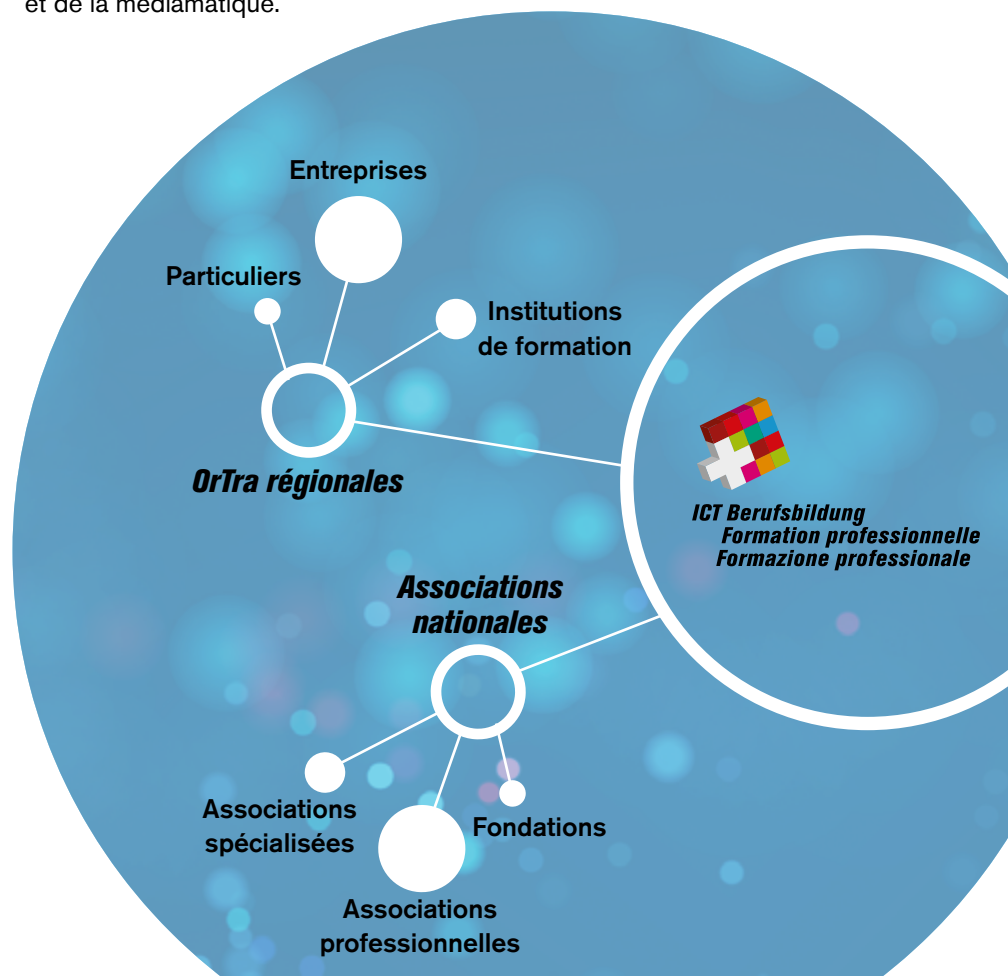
et de la médiamatique.

Entreprises

Particuliers

Institutions de formation

OrTra régionales

ICT Berufsbildung
Formation professionnelle
Formazione professionale

Associations nationales

Associations spécialisées

Fondations

Associations professionnelles